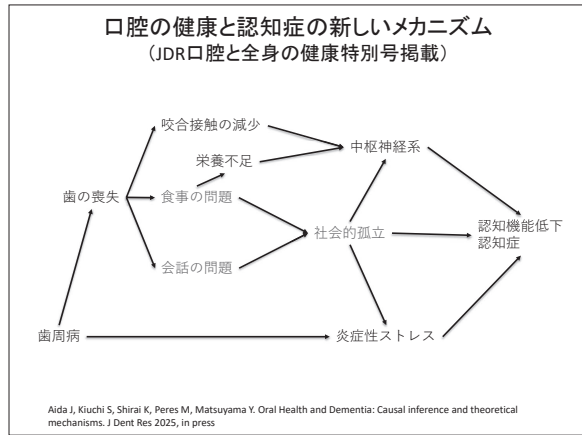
口腔の健康と認知症の新しいメカニズム
（JDR口腔と全身の健康特別号掲載）

咬合接触の減少

栄養不足

中枢神経系

歯の喪失

食事の問題

社会的孤立

認知機能低下
認知症

会話の問題

歯周病

炎症性ストレス

Aida J, Kiuchi S, Shirai K, Peres M, Matsuyama Y. Oral Health and Dementia: Causal inference and theoretical mechanisms. J Dent Res 2025, in press